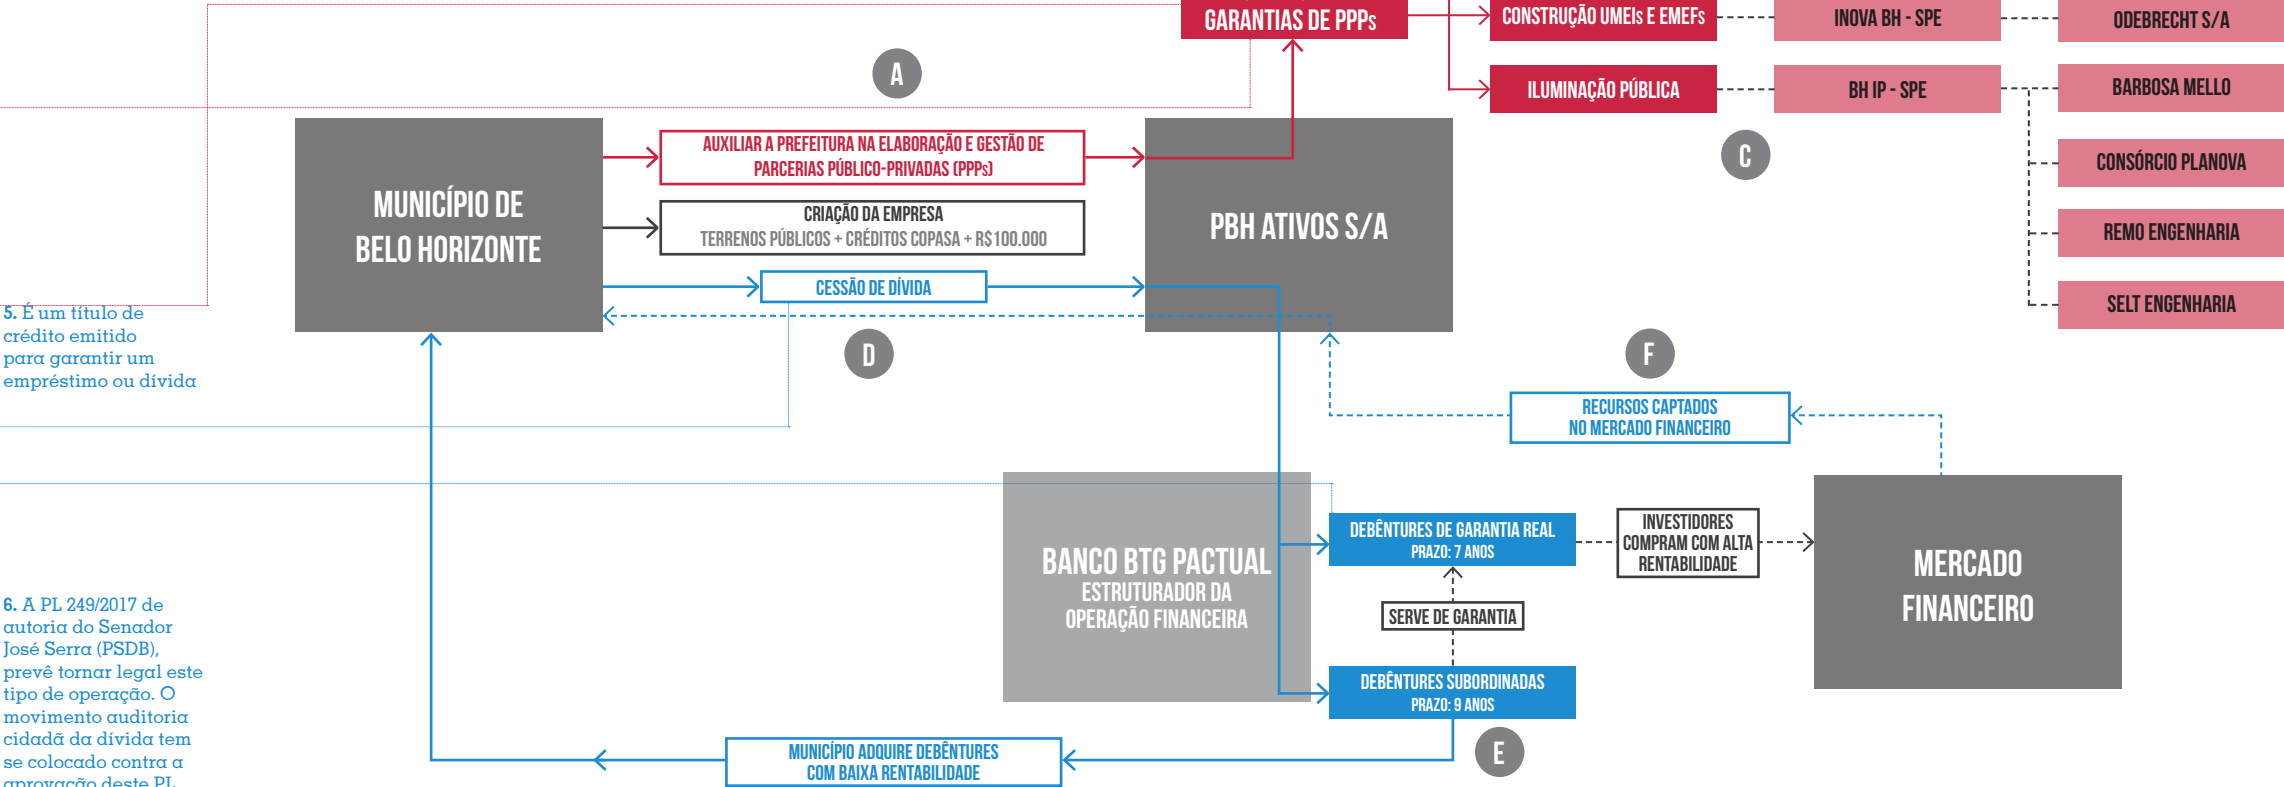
GARANTIAS DE PPPs

CONSTRUÇÃO UMEIs E EMEFs

INOVA BH - SPE

ODEBRECHT S/A

ILUMINAÇÃO PÚBLICA

BH IP - SPE

BARBOSA MELLO

CONSÓRCIO PLANOVA

REMO ENGENHARIA

SELT ENGENHARIA

A

C

MUNICÍPIO DE BELO HORIZONTE

AUXILIAR A PREFEITURA NA ELABORAÇÃO E GESTÃO DE PARCERIAS PÚBLICO-PRIVADAS (PPPs)

CRIAÇÃO DA EMPRESA
TERRENOS PÚBLICOS + CRÉDITOS COPASA + R$100.000

CESSÃO DE DÍVIDA

PBH ATIVOS S/A

5. É um título de crédito emitido para garantir um empréstimo ou dívida

D

F

RECURSOS CAPTADOS NO MERCADO FINANCEIRO

BANCO BTG PACTUAL
ESTRUTURADOR DA OPERAÇÃO FINANCEIRA

DEBÊNTURES DE GARANTIA REAL
PRAZO: 7 ANOS

INVESTIDORES COMPRAM COM ALTA RENTABILIDADE

MERCADO FINANCEIRO

SERVE DE GARANTIA

DEBÊNTURES SUBORDINADAS
PRAZO: 9 ANOS

6. A PL 249/2017 de autoria do Senador José Serra (PSDB), prevê tornar legal este tipo de operação. O movimento auditoria cidadã da dívida tem se colocado contra a aprovação deste PL.

MUNICÍPIO ADQUIRE DEBÊNTURES COM BAIXA RENTABILIDADE

E